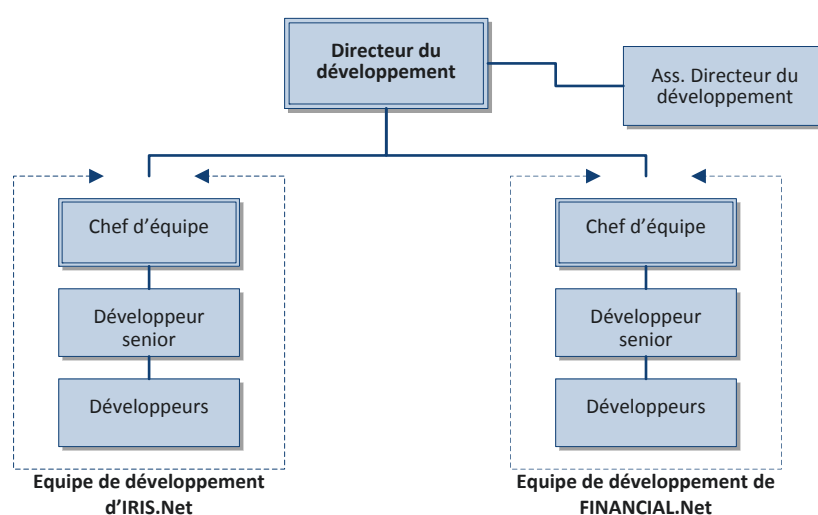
Directeur du développement

Ass. Directeur du développement

Chef d'équipe

Développeur senior

Développeurs

Equipe de développement d'IRIS.Net

Chef d'équipe

Développeur senior

Développeurs

Equipe de développement de FINANCIAL.Net